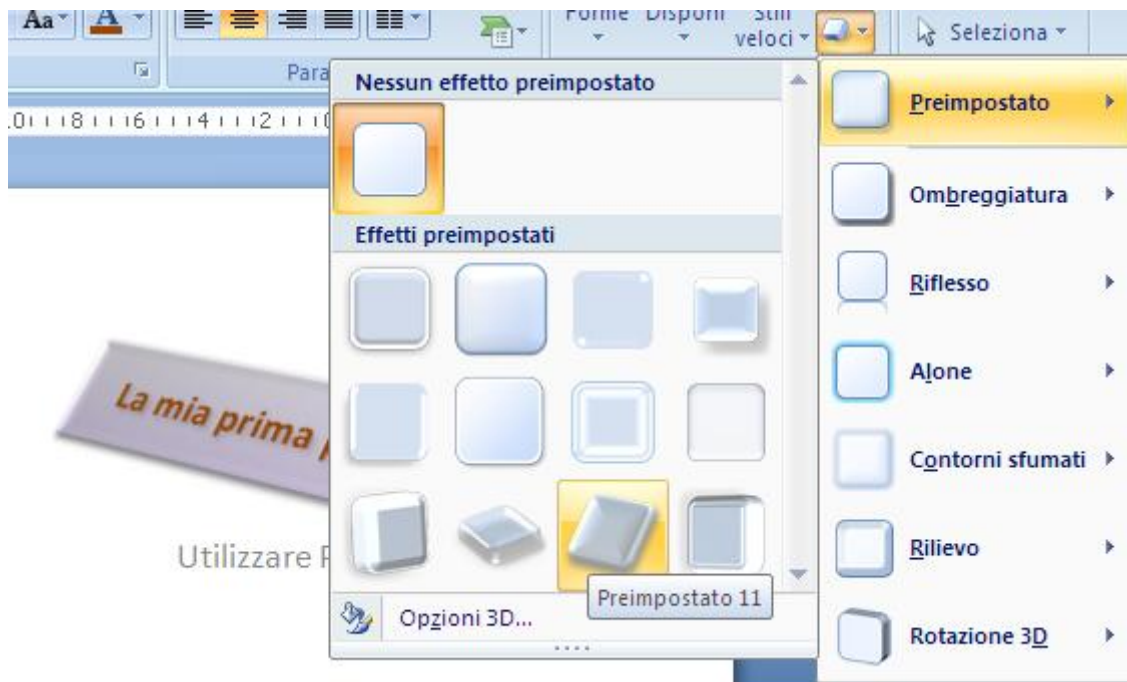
Aa A

Forme Disponi Stili veloci

Seleziona

Para

.0 8 6 4 2

Nessun effetto preimpostato

Effetti preimpostati

La mia prima p

Utilizzare P

Opzioni 3D...

Preimpostato 11

Preimpostato

Ombreggiatura

Riflesso

Alone

Contorni sfumati

Rilievo

Rotazione 3D